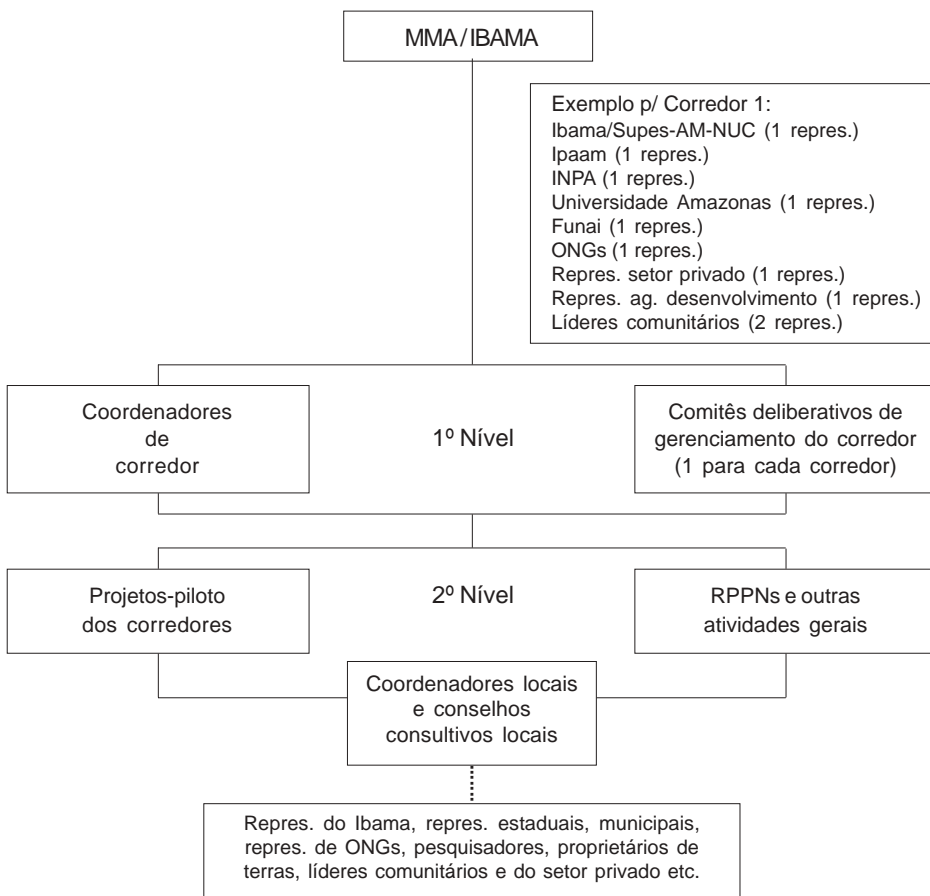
MMA / IBAMA

Exemplo p/ Corredor 1:
Ibama/Supes-AM-NUC (1 repres.)
Ipaam (1 repres.)
INPA (1 repres.)
Universidade Amazonas (1 repres.)
Funai (1 repres.)
ONGs (1 repres.)
Repres. setor privado (1 repres.)
Repres. ag. desenvolvimento (1 repres.)
Líderes comunitários (2 repres.)

Coordenadores de corredor

1º Nível

Comitês deliberativos de gerenciamento do corredor (1 para cada corredor)

Projetos-piloto dos corredores

2º Nível

RPPNs e outras atividades gerais

Coordenadores locais e conselhos consultivos locais

Repres. do Ibama, repres. estaduais, municipais, repres. de ONGs, pesquisadores, proprietários de terras, líderes comunitários e do setor privado etc.